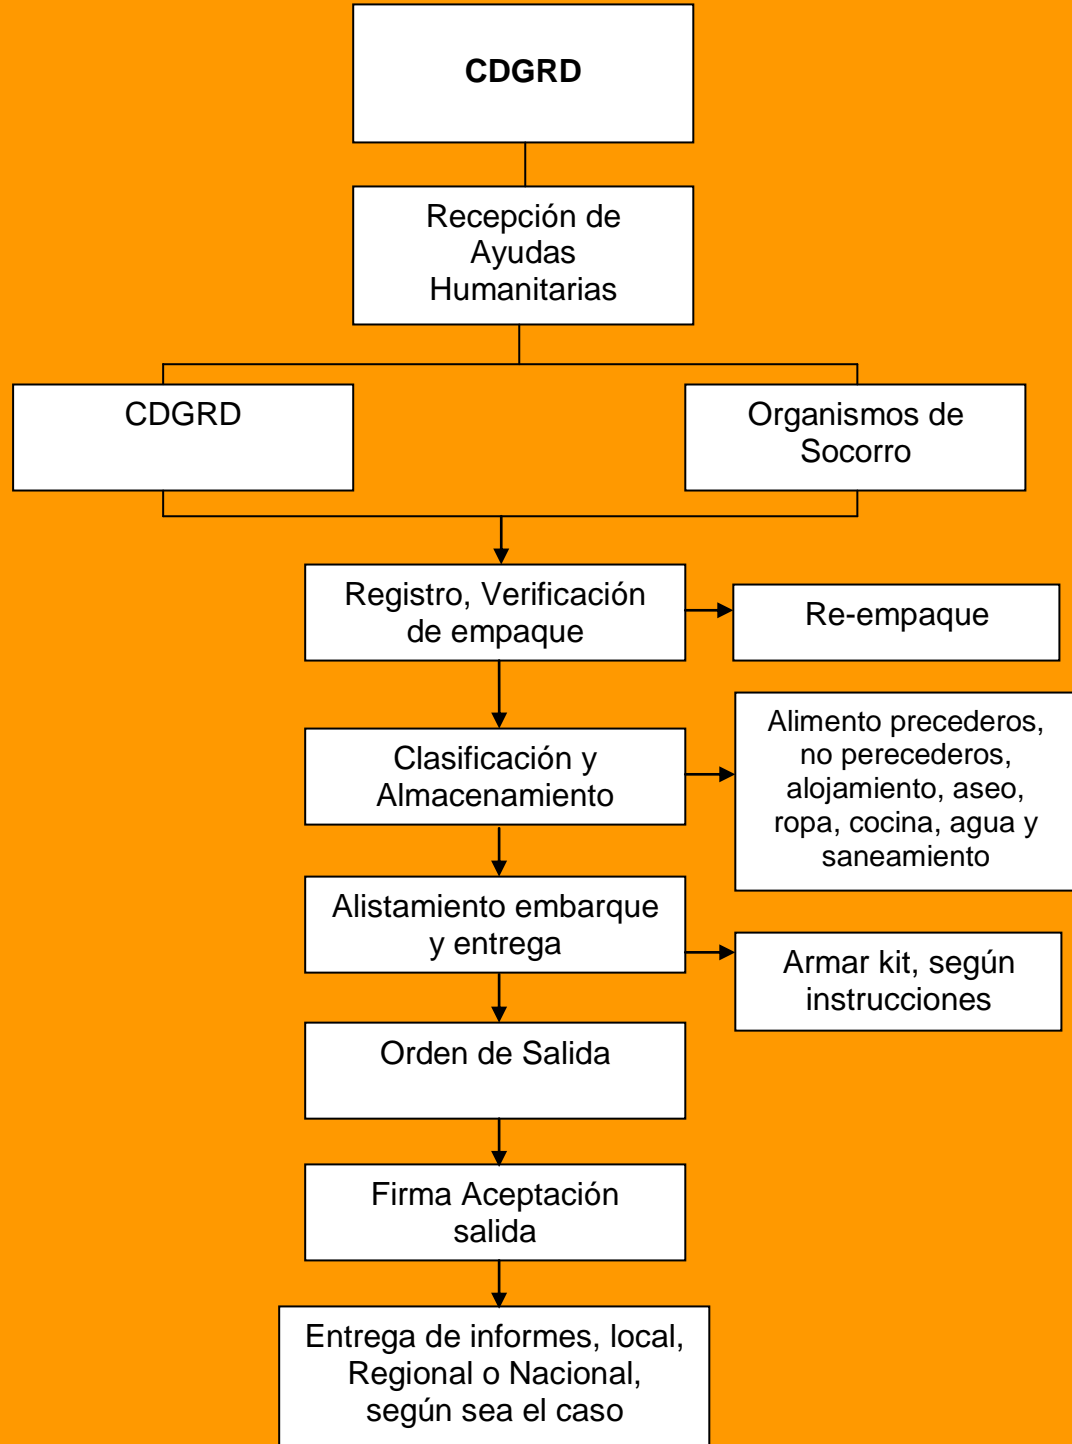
CDGRD

Recepción de Ayudas Humanitarias

CDGRD

Organismos de Socorro

Registro, Verificación de empaque

Re-empaque

Clasificación y Almacenamiento

Alimento precederos, no perecederos, alojamiento, aseo, ropa, cocina, agua y saneamiento

Alistamiento embarque y entrega

Armar kit, según instrucciones

Orden de Salida

Firma Aceptación salida

Entrega de informes, local, Regional o Nacional, según sea el caso